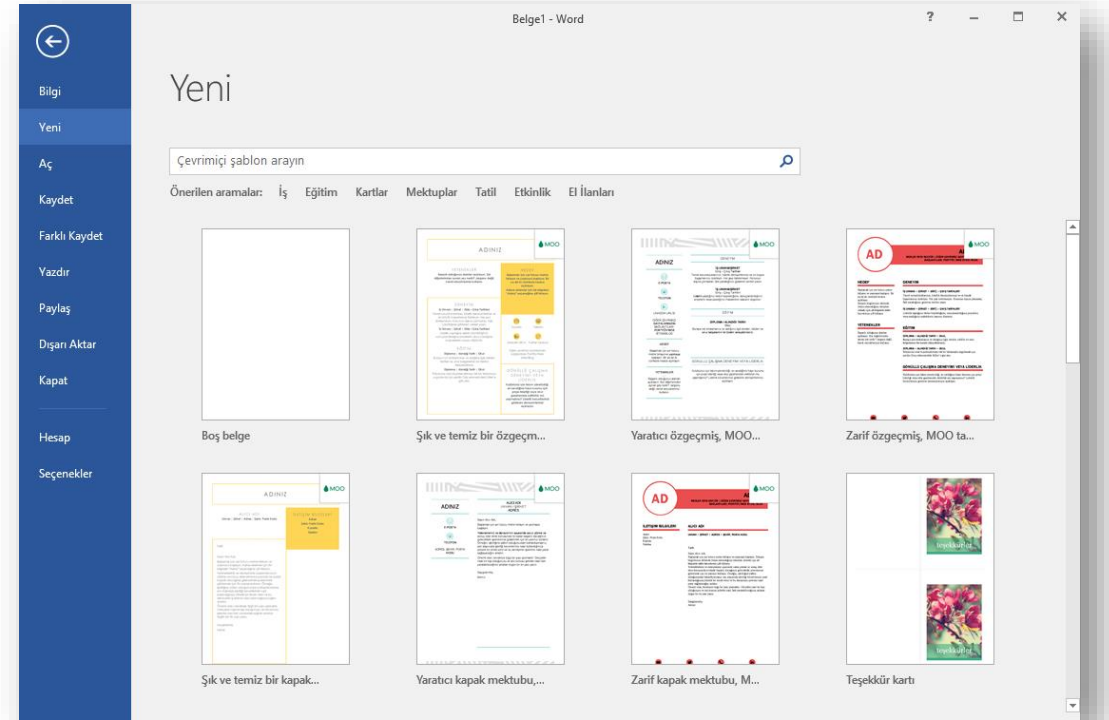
Belge1 - Word

?

Bilgi
Yeni
Aç
Kaydet
Farklı Kaydet
Yazdır
Paylaş
Dışarı Aktar
Kapat
Hesap
Seçenekler

Yeni

Çevrimiçi şablon arayın

Önerilen aramalar: İş Eğitim Kartlar Mektuplar Tatil Etkinlik El İlanları

ADINIZ
MOO
AD

Boş belge
Şık ve temiz bir özgeçm...
Yaratıcı özgeçmiş, MOO...
Zarif özgeçmiş, MOO ta...

ADINIZ
ADINIZ
AD

Şık ve temiz bir kapak...
Yaratıcı kapak mektubu,...
Zarif kapak mektubu, M...
Teşekkür kartı